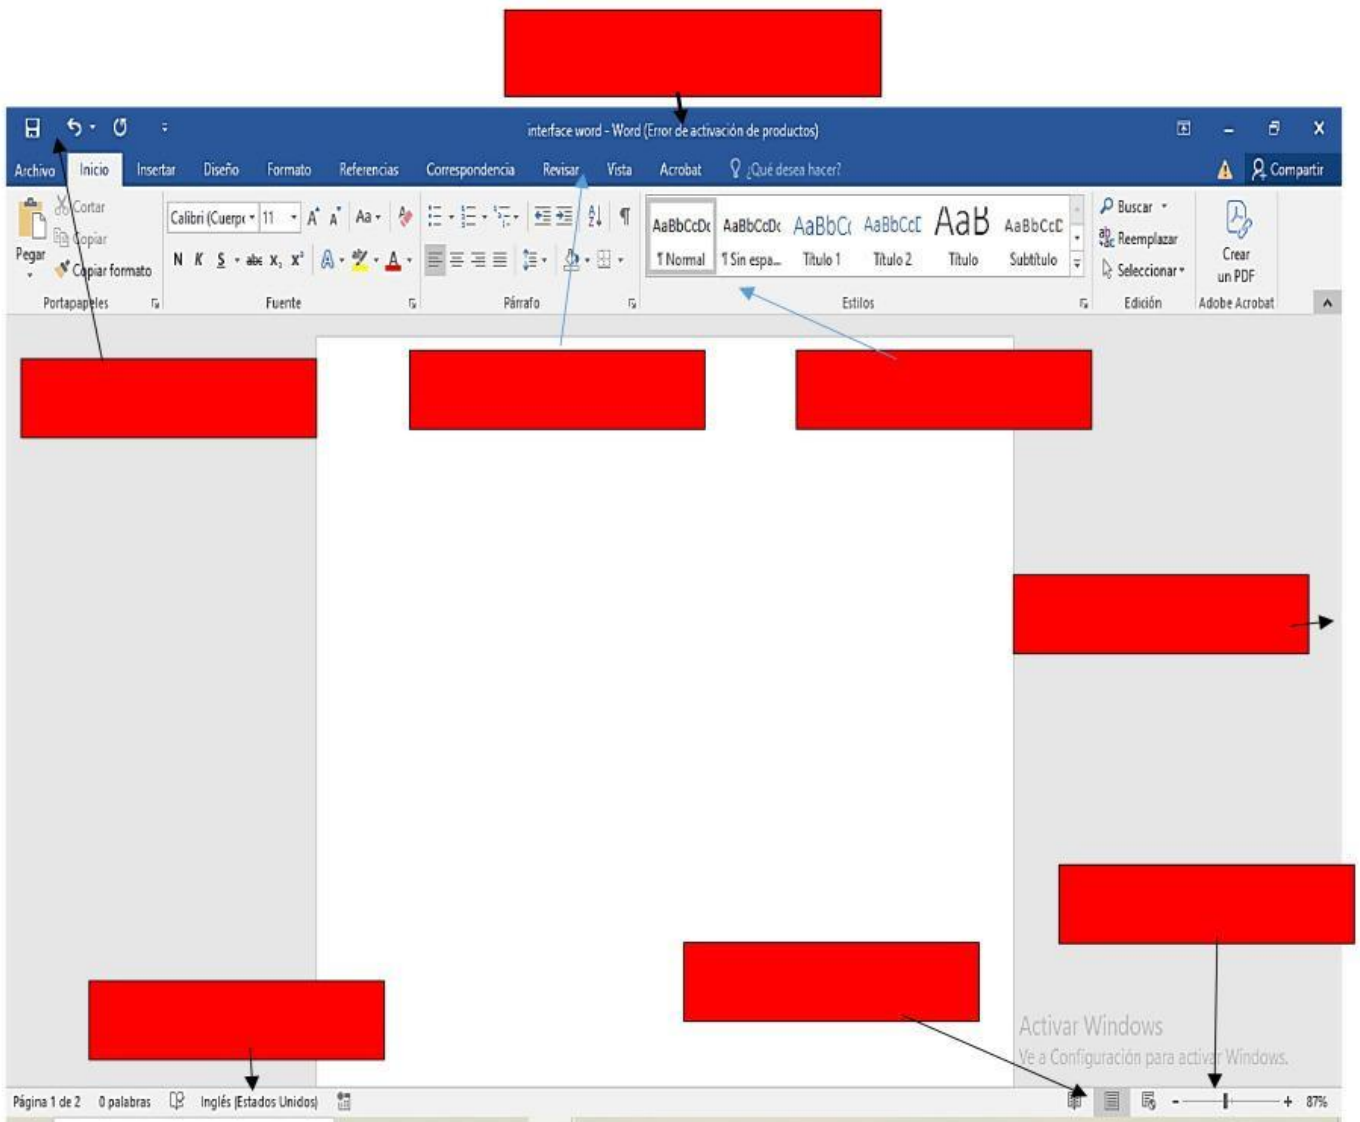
interface word - Word (Error de activación de productos)

Archivo Inicio Insertar Diseño Formato Referencias Correspondencia Revisar Vista Acrobat ¿Qué desea hacer? Compartir

Pegar Cortar Copiar Copiar formato Portapapeles

Calibri (Cuerpo 11 A A Aa N K S abc $x_2$ $x^2$ A A Fuente

Párrafo

AaBbCcDc ¶ Normal AaBbCcDc ¶ Sin espa... AaBbCc Título 1 AaBbCcE Título 2 AaB Título AaBbCcE Subtítulo Estilos

Buscar Reemplazar Seleccionar Edición

Crear un PDF Adobe Acrobat

Activar Windows
Ve a Configuración para activar Windows.

Página 1 de 2 0 palabras Inglés (Estados Unidos) - + 87%